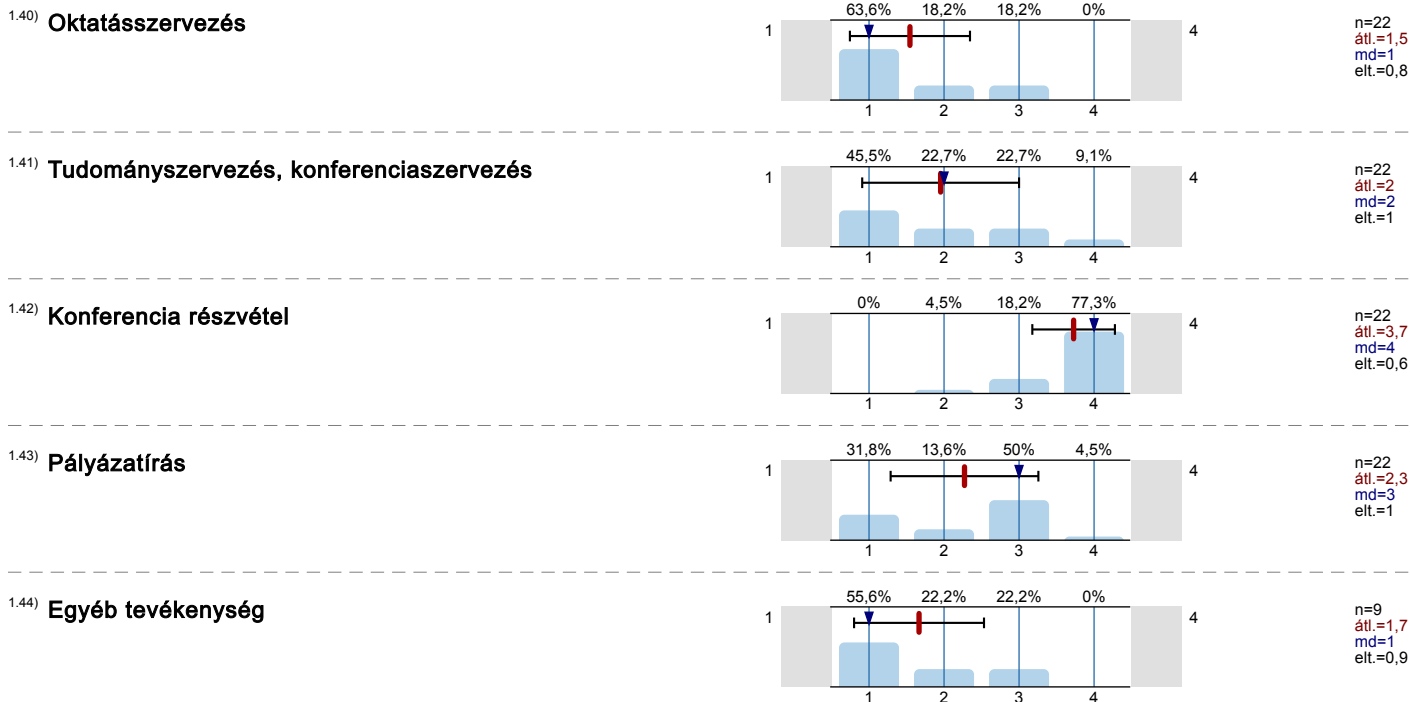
1.40) Oktatásszervezés

63,6% 18,2% 18,2% 0%

1 4

1 2 3 4

n=22
átl.=1,5
md=1
elt.=0,8

1.41) Tudományszervezés, konferenciaszervezés

45,5% 22,7% 22,7% 9,1%

1 4

1 2 3 4

n=22
átl.=2
md=2
elt.=1

1.42) Konferencia részvétel

0% 4,5% 18,2% 77,3%

1 4

1 2 3 4

n=22
átl.=3,7
md=4
elt.=0,6

1.43) Pályázatírás

31,8% 13,6% 50% 4,5%

1 4

1 2 3 4

n=22
átl.=2,3
md=3
elt.=1

1.44) Egyéb tevékenység

55,6% 22,2% 22,2% 0%

1 4

1 2 3 4

n=9
átl.=1,7
md=1
elt.=0,9